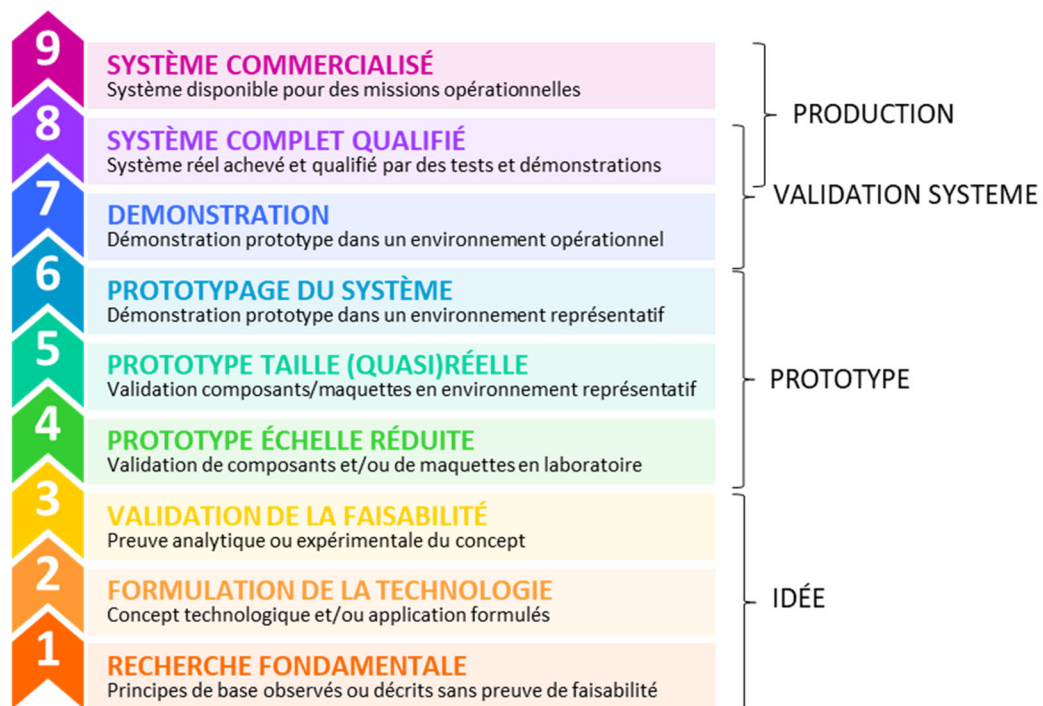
9
SYSTÈME COMMERCIALISÉ
Système disponible pour des missions opérationnelles

8
SYSTÈME COMPLET QUALIFIÉ
Système réel achevé et qualifié par des tests et démonstrations

7
DEMONSTRATION
Démonstration prototype dans un environnement opérationnel

6
PROTOTYPAGE DU SYSTÈME
Démonstration prototype dans un environnement représentatif

5
PROTOTYPE TAILLE (QUASI)RÉELLE
Validation composants/maquettes en environnement représentatif

4
PROTOTYPE ÉCHELLE RÉDUITE
Validation de composants et/ou de maquettes en laboratoire

3
VALIDATION DE LA FAISABILITÉ
Preuve analytique ou expérimentale du concept

2
FORMULATION DE LA TECHNOLOGIE
Concept technologique et/ou application formulés

1
RECHERCHE FONDAMENTALE
Principes de base observés ou décrits sans preuve de faisabilité

PRODUCTION

VALIDATION SYSTEME

PROTOTYPE

IDÉE